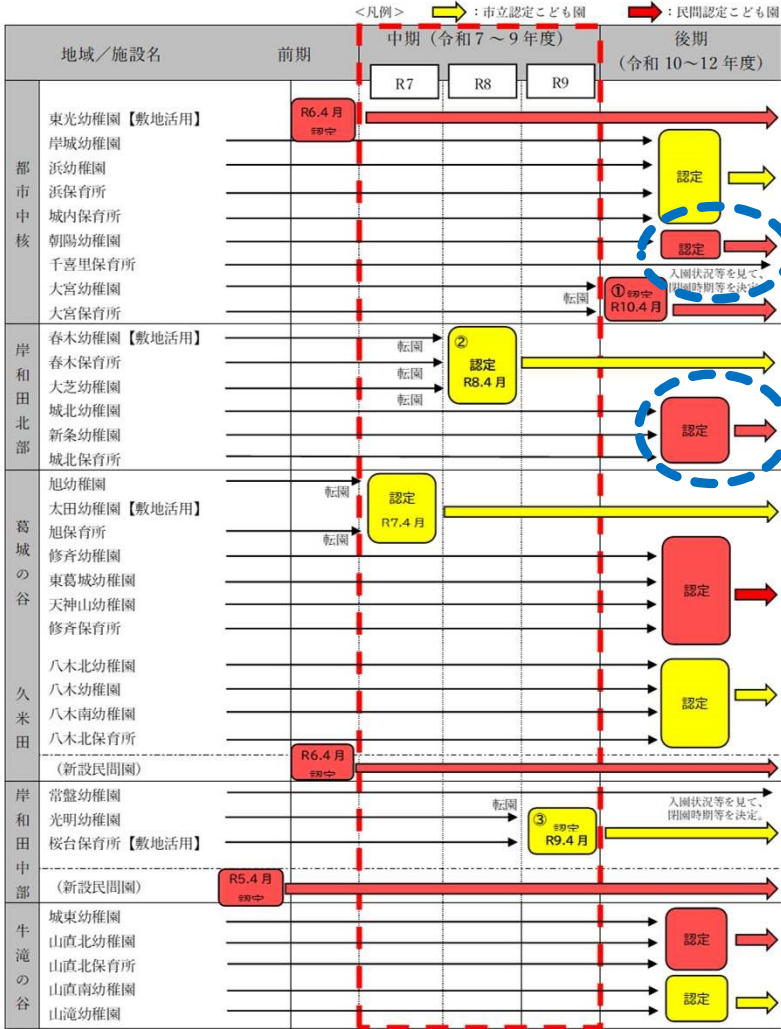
<凡例> ：市立認定こども園 ：民間認定こども園

| 地域／施設名 | | 前期 | 中期（令和７～９年度） R7 R8 R9 | 後期（令和 10～12 年度） |
|---|---|---|---|---|
| 都市中核 | 東光幼稚園【敷地活用】 | R6.4 月 認定 | | |
| | 岸城幼稚園 | | | |
| | 浜幼稚園 | | | 認定 |
| | 浜保育所 | | | |
| | 城内保育所 | | | |
| | 朝陽幼稚園 | | | 認定 |
| | 千喜里保育所 | | | 入園状況等を見て、閉園時期等を決定 |
| | 大宮幼稚園 | | 転園 | ① 認定 R10.4 月 |
| | 大宮保育所 | | | |
| 岸和田北部 | 春木幼稚園【敷地活用】 | | 転園 ② 認定 R8.4 月 | |
| | 春木保育所 | | 転園 | |
| | 大芝幼稚園 | | 転園 | |
| | 城北幼稚園 | | | 認定 |
| | 新条幼稚園 | | | |
| | 城北保育所 | | | |
| 葛城の谷 | 旭幼稚園 | 転園 | 認定 R7.4 月 | |
| | 太田幼稚園【敷地活用】 | | | |
| | 旭保育所 | 転園 | | |
| | 修斉幼稚園 | | | 認定 |
| | 東葛城幼稚園 | | | |
| | 天神山幼稚園 | | | |
| | 修斉保育所 | | | |
| 久米田 | 八木北幼稚園 | | | 認定 |
| | 八木幼稚園 | | | |
| | 八木南幼稚園 | | | |
| | 八木北保育所 | | | |
| | （新設民間園） | R6.4 月 認定 | | |
| 岸和田中部 | 常盤幼稚園 | | | 入園状況等を見て、閉園時期等を決定。 |
| | 光明幼稚園 | | 転園 ③ 認定 R9.4 月 | |
| | 桜台保育所【敷地活用】 | | | |
| | （新設民間園） | R5.4 月 認定 | | |
| 牛滝の谷 | 城東幼稚園 | | | 認定 |
| | 山直北幼稚園 | | | |
| | 山直北保育所 | | | |
| | 山直南幼稚園 | | | 認定 |
| | 山滝幼稚園 | | | |